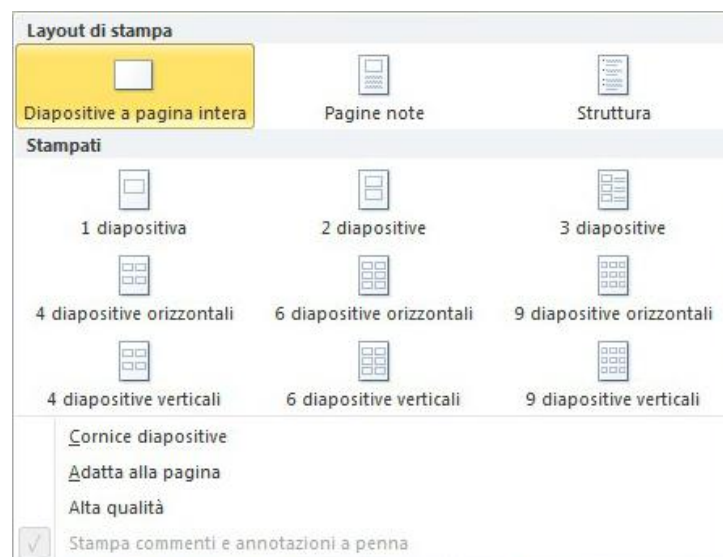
Layout di stampa

Diapositive a pagina intera

Pagine note

Struttura

Stampati

1 diapositiva

2 diapositive

3 diapositive

4 diapositive orizzontali

6 diapositive orizzontali

9 diapositive orizzontali

4 diapositive verticali

6 diapositive verticali

9 diapositive verticali

Cornice diapositive

Adatta alla pagina

Alta qualità

Stampa commenti e annotazioni a penna